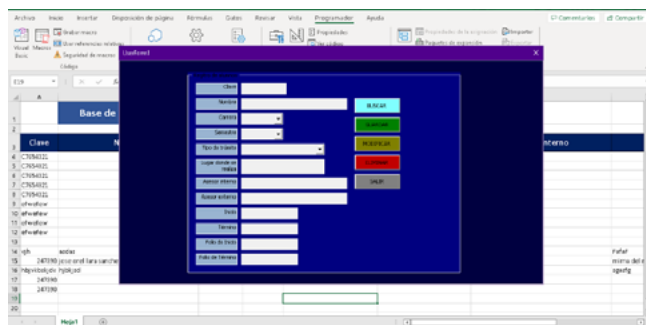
Archivo Inicio Insertar Disposición de página Fórmulas Datos Revisar Vista Programador Ayuda

Comentarios Compartir

Grabar macro
Usar referencias relativas
Seguridad de macros
Visual Basic Macros
Código

Propiedades
Ver código

UserForm1

E19

A

Base de

Clave N

interno

C765432L
C765432L
C765432L
C765432L
C765432L
efwefew
efwefew
efwefew
efwefew

sgh asdas
247390 jose oriel lara sanchez
hbjvkbdjvbv hjbkjsd
247390
247390

fefef
mima del e
sgsefg

Clave
Nombre
Carrera
Semestre
Tipo de trámite
Lugar donde se realiza
Asesor interno
Asesor externo
Inicio
Término
Folio de inicio
Folio de término

BUSCAR
GUARDAR
MODIFICAR
ELIMINAR
SALIR

Hoja1